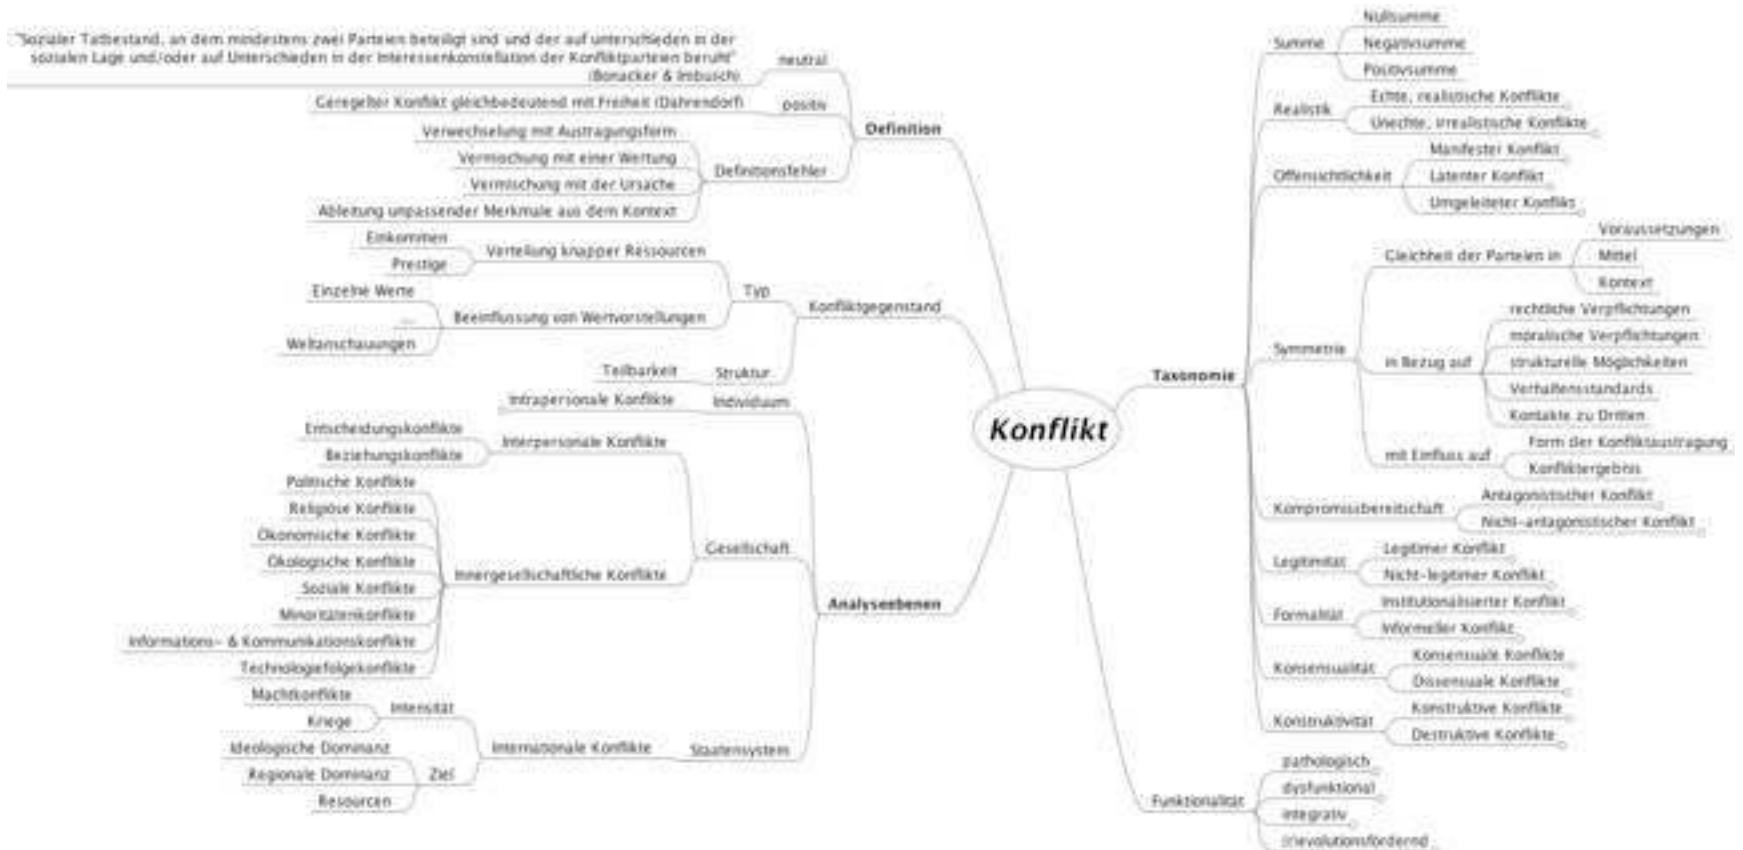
Konflikt

Definition
neutral
"Sozialer Tatbestand, an dem mindestens zwei Parteien beteiligt sind und der auf unterschieden in der sozialen Lage und/oder auf Unterschieden in der Interessenkonstellation der Konfliktparteien beruht" (Bonacker & Imbusch)
positiv
Geregelter Konflikt gleichbedeutend mit Freiheit (Dahrendorf)
Definitonsfehler
Verwechselung mit Austragungsform
Vermischung mit einer Wertung
Vermischung mit der Ursache
Ableitung unpassender Merkmale aus dem Kontext

Konfliktgegenstand
Typ
Verteilung knapper Ressourcen
Einkommen
Prestige
Beeinflussung von Wertvorstellungen
Einzelne Werte
Weltanschauungen
Struktur
Teilbarkeit

Analyseebenen
Individuum
Intrapersonale Konflikte
Gesellschaft
Interpersonale Konflikte
Entscheidungskonflikte
Beziehungskonflikte
Innergesellschaftliche Konflikte
Politische Konflikte
Religiöse Konflikte
Ökonomische Konflikte
Ökologische Konflikte
Soziale Konflikte
Minoritätenkonflikte
Informations- & Kommunikationskonflikte
Technologiefolgekonflikte
Staatensystem
Internationale Konflikte
Intensität
Machtkonflikte
Kriege
Ziel
Ideologische Dominanz
Regionale Dominanz
Resourcen

Taxonomie
Summe
Nullsumme
Negativsumme
Positivsumme
Realistik
Echte, realistische Konflikte
Unechte, irrealistische Konflikte
Offensichtlichkeit
Manifester Konflikt
Latenter Konflikt
Umgeleiteter Konflikt
Symmetrie
Gleichheit der Parteien in
Voraussetzungen
Mittel
Kontext
in Bezug auf
rechtliche Verpflichtungen
moralische Verpflichtungen
strukturelle Möglichkeiten
Verhaltensstandards
Kontakte zu Dritten
mit Einfluss auf
Form der Konfliktaustragung
Konfliktergebnis
Kompromissbereitschaft
Antagonistischer Konflikt
Nicht-antagonistischer Konflikt
Legitimität
Legitimer Konflikt
Nicht-legitimer Konflikt
Formalität
Institutionalisierter Konflikt
Informeller Konflikt
Konsensualität
Konsensuale Konflikte
Dissensuale Konflikte
Konstruktivität
Konstruktive Konflikte
Destruktive Konflikte

Funktionalität
pathologisch
dysfunktional
integrativ
(r)evolutionsfördernd